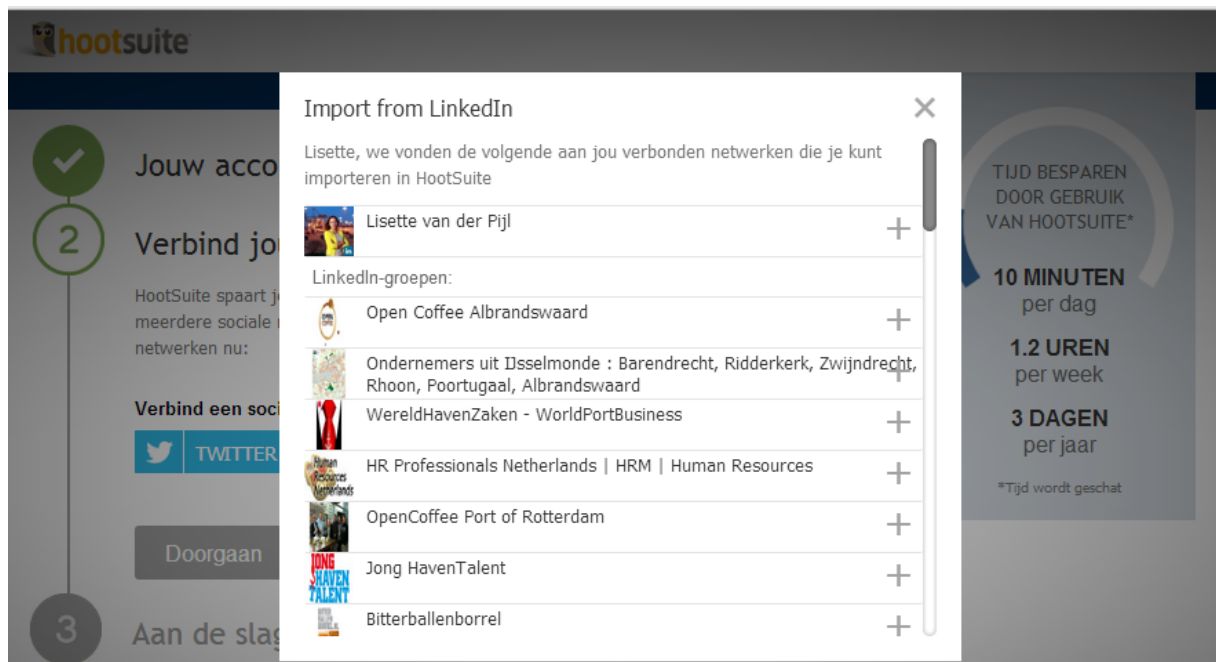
hootsuite

Jouw acco

2

Verbind jo

HootSuite spaart j meerdere sociale netwerken nu:

Verbind een soci

TWITTER

Doorgaan

3

Aan de slag

Import from LinkedIn

×

Lisette, we vonden de volgende aan jou verbonden netwerken die je kunt importeren in HootSuite

Lisette van der Pijl

+

LinkedIn-groepen:

Open Coffee Albrandswaard

+

Ondernemers uit IJsselmonde : Barendrecht, Ridderkerk, Zwijndrecht, Rhoon, Poortugaal, Albrandswaard

+

WereldHavenZaken - WorldPortBusiness

+

HR Professionals Netherlands | HRM | Human Resources

+

OpenCoffee Port of Rotterdam

+

Jong HavenTalent

+

Bitterballenborrel

+

TIJD BESPAREN DOOR GEBRUIK VAN HOOTSUITE*

10 MINUTEN per dag

1.2 UREN per week

3 DAGEN per jaar

*Tijd wordt geschat